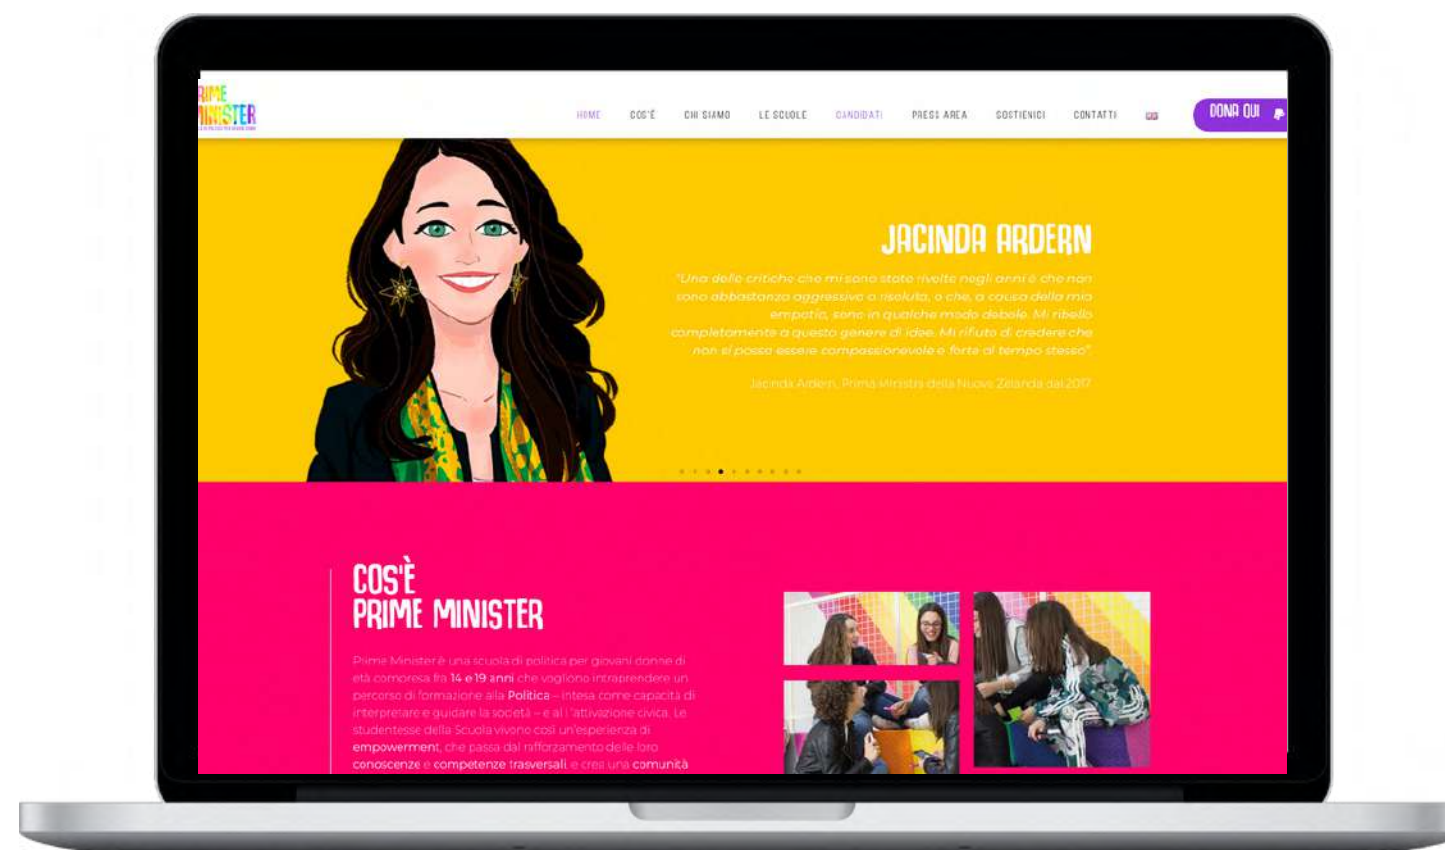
RIME
INISTER
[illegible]

HOME COS'È CHI SIAMO LE SCUOLE CANDIDATI PRESS AREA SOSTIENICI CONTATTI

DONA QUI

JACINDA ARDERN

"Una delle critiche che mi sono state rivolte negli anni è che non sono abbastanza aggressiva o risoluta, o che, a causa della mia empatia, sono in qualche modo debole. Mi ribello completamente a questo genere di idee. Mi rifiuto di credere che non si possa essere compassionevole e forte al tempo stesso".

Jacinda Ardern, Prima Ministra della Nuova Zelanda dal 2017

COS'È
PRIME MINISTER

Prime Minister è una scuola di politica per giovani donne di età compresa fra 14 e 19 anni che vogliono intraprendere un percorso di formazione alla Politica – intesa come capacità di interpretare e guidare la società – e all'attivazione civica. Le studentesse della Scuola vivono così un'esperienza di empowerment, che passa dal rafforzamento delle loro conoscenze e competenze trasversali e crea una comunità